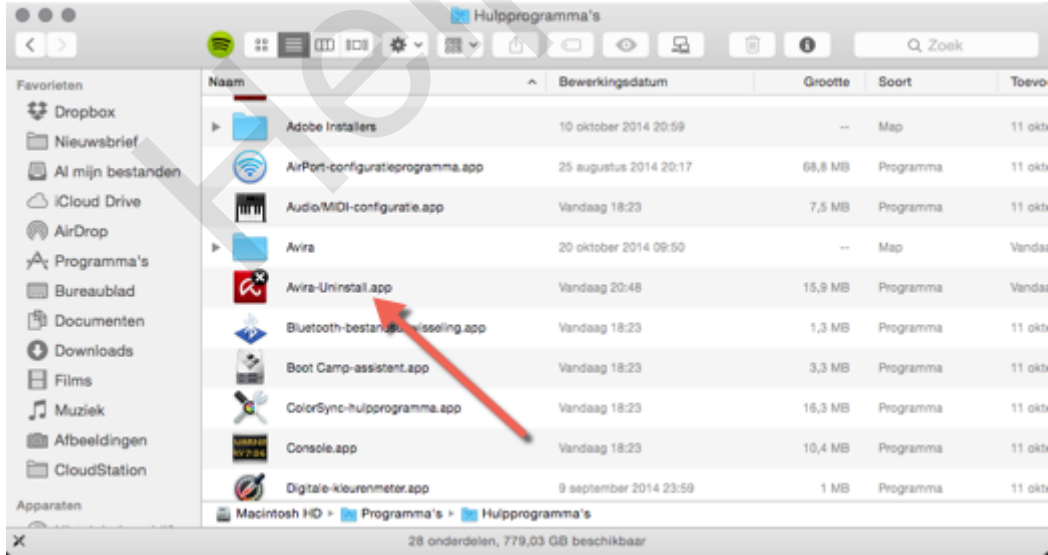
Hulpprogramma's

Q Zoek

Favorieten
Dropbox
Nieuwsbrief
Al mijn bestanden
iCloud Drive
AirDrop
Programma's
Bureaublad
Documenten
Downloads
Films
Muziek
Afbeeldingen
CloudStation

Apparaten

| Naam | Bewerkingsdatum | Grootte | Soort | Toevo |
|---|---|---|---|---|
| Adobe Installers | 10 oktober 2014 20:59 | -- | Map | 11 okt |
| AirPort-configuratieprogramma.app | 25 augustus 2014 20:17 | 68,8 MB | Programma | 11 okt |
| Audio/MIDI-configuratie.app | Vandaag 18:23 | 7,5 MB | Programma | 11 okt |
| Avira | 20 oktober 2014 09:50 | -- | Map | Vanda |
| Avira-Uninstall.app | Vandaag 20:48 | 15,9 MB | Programma | Vanda |
| Bluetooth-bestand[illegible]isseling.app | Vandaag 18:23 | 1,3 MB | Programma | 11 okt |
| Boot Camp-assistent.app | Vandaag 18:23 | 3,3 MB | Programma | 11 okt |
| ColorSync-hulpprogramma.app | Vandaag 18:23 | 16,3 MB | Programma | 11 okt |
| Console.app | Vandaag 18:23 | 10,4 MB | Programma | 11 okt |
| Digitale-kleurenmeter.app | 9 september 2014 23:59 | 1 MB | Programma | 11 okt |

Macintosh HD ▸ Programma's ▸ Hulpprogramma's

28 onderdelen, 779,03 GB beschikbaar